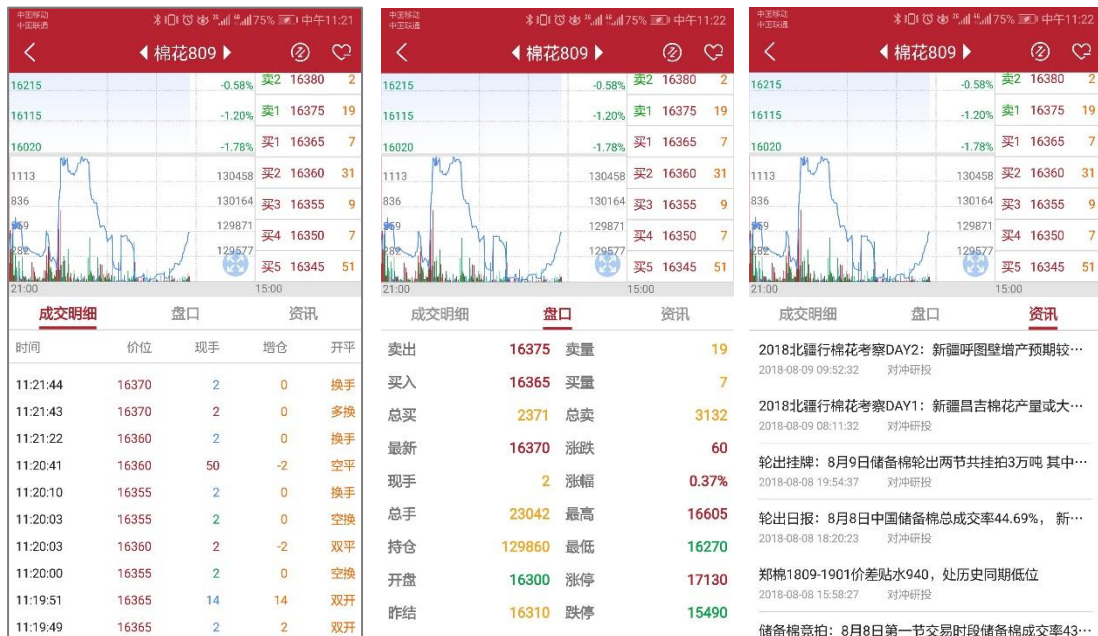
中国移动 中国联通 75% 中午11:21

◀ 棉花809 ▶

16215 -0.58% 卖2 16380 2
16115 -1.20% 卖1 16375 19
16020 -1.78% 买1 16365 7
1113 130458 买2 16360 31
836 130164 买3 16355 9
559 129871 买4 16350 7
282 129577 买5 16345 51
21:00 15:00

成交明细 盘口 资讯

| 时间 | 价位 | 现手 | 增仓 | 开平 |
|---|---|---|---|---|
| 11:21:44 | 16370 | 2 | 0 | 换手 |
| 11:21:43 | 16370 | 2 | 2 | 多换 |
| 11:21:22 | 16360 | 2 | 0 | 换手 |
| 11:20:41 | 16360 | 50 | -2 | 空平 |
| 11:20:10 | 16355 | 2 | 0 | 换手 |
| 11:20:03 | 16355 | 2 | 0 | 空换 |
| 11:20:03 | 16360 | 2 | -2 | 双平 |
| 11:20:00 | 16355 | 2 | 0 | 空换 |
| 11:19:51 | 16365 | 14 | 14 | 双开 |
| 11:19:49 | 16365 | 2 | 2 | 双开 |

中国移动 中国联通 75% 中午11:22

◀ 棉花809 ▶

16215 -0.58% 卖2 16380 2
16115 -1.20% 卖1 16375 19
16020 -1.78% 买1 16365 7
1113 130458 买2 16360 31
836 130164 买3 16355 9
559 129871 买4 16350 7
282 129577 买5 16345 51
21:00 15:00

成交明细 盘口 资讯

| 卖出 | 16375 | 卖量 | 19 |
|---|---|---|---|
| 买入 | 16365 | 买量 | 7 |
| 总买 | 2371 | 总卖 | 3132 |
| 最新 | 16370 | 涨跌 | 60 |
| 现手 | 2 | 涨幅 | 0.37% |
| 总手 | 23042 | 最高 | 16605 |
| 持仓 | 129860 | 最低 | 16270 |
| 开盘 | 16300 | 涨停 | 17130 |
| 昨结 | 16310 | 跌停 | 15490 |

中国移动 中国联通 75% 中午11:22

◀ 棉花809 ▶

16215 -0.58% 卖2 16380 2
16115 -1.20% 卖1 16375 19
16020 -1.78% 买1 16365 7
1113 130458 买2 16360 31
836 130164 买3 16355 9
559 129871 买4 16350 7
282 129577 买5 16345 51
21:00 15:00

成交明细 盘口 资讯

2018北疆行棉花考察DAY2：新疆呼图壁增产预期较…
2018-08-09 09:52:32 对冲研投

2018北疆行棉花考察DAY1：新疆昌吉棉花产量或大…
2018-08-09 08:11:32 对冲研投

轮出挂牌：8月9日储备棉轮出两节共挂拍3万吨 其中…
2018-08-08 19:54:37 对冲研投

轮出日报：8月8日中国储备棉总成交率44.69%， 新…
2018-08-08 18:20:23 对冲研投

郑棉1809-1901价差贴水940，处历史同期低位
2018-08-08 15:58:27 对冲研投

储备棉竞拍：8月8日第一节交易时段储备棉成交率43…